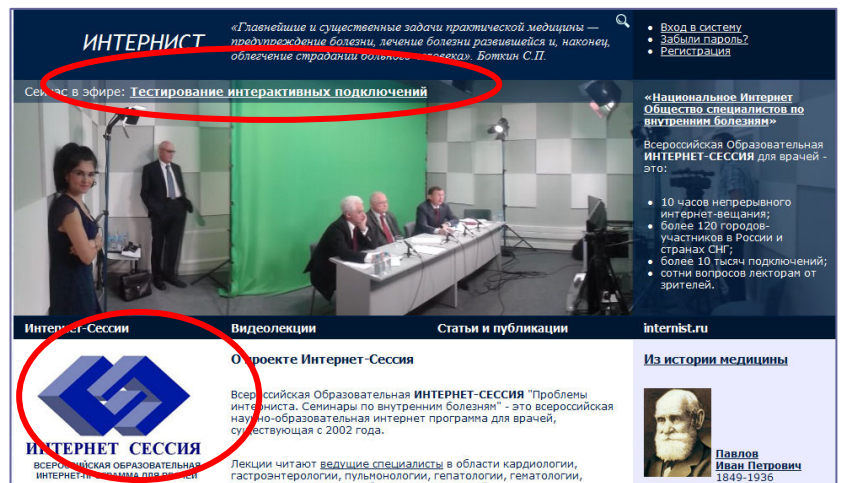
ИНТЕРНИСТ

«Главнейшие и существенные задачи практической медицины — предупреждение болезни, лечение болезни развившейся и, наконец, облегчение страданий больного человека». Боткин С.П.

Вход в систему
Забыли пароль?
Регистрация

Сейчас в эфире: Тестирование интерактивных подключений

«Национальное Интернет Общество специалистов по внутренним болезням»

Всероссийская Образовательная ИНТЕРНЕТ-СЕССИЯ для врачей - это:

10 часов непрерывного интернет-вещания;
более 120 городов-участников в России и странах СНГ;
более 10 тысяч подключений;
сотни вопросов лекторам от зрителей.

Интернет-Сессии | Видеолекции | Статьи и публикации | internist.ru

ИНТЕРНЕТ СЕССИЯ
ВСЕРОССИЙСКАЯ ОБРАЗОВАТЕЛЬНАЯ ИНТЕРНЕТ-ПРОГРАММА ДЛЯ ВРАЧЕЙ

О проекте Интернет-Сессия

Всероссийская Образовательная ИНТЕРНЕТ-СЕССИЯ "Проблемы интерниста. Семинары по внутренним болезням" - это всероссийская научно-образовательная интернет программа для врачей, существующая с 2002 года.

Лекции читают ведущие специалисты в области кардиологии, гастроэнтерологии, пульмонологии, гепатологии, гематологии,

Из истории медицины

Павлов
Иван Петрович
1849-1936